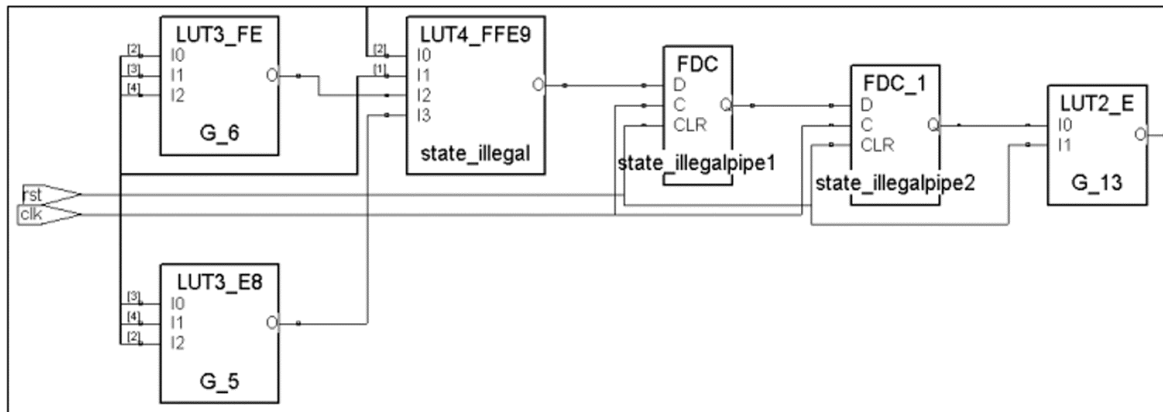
LUT3_FE
[2] I0
[3] I1
[4] I2
O
G_6

LUT4_FFE9
[2] I0
[1] I1
I2
I3
O
state_illegal

FDC
D
C
CLR
Q
state_illegalpipe1

FDC_1
D
C
CLR
Q
state_illegalpipe2

LUT2_E
I0
I1
O
G_13

rst
clk

LUT3_E8
[3] I0
[4] I1
[2] I2
O
G_5